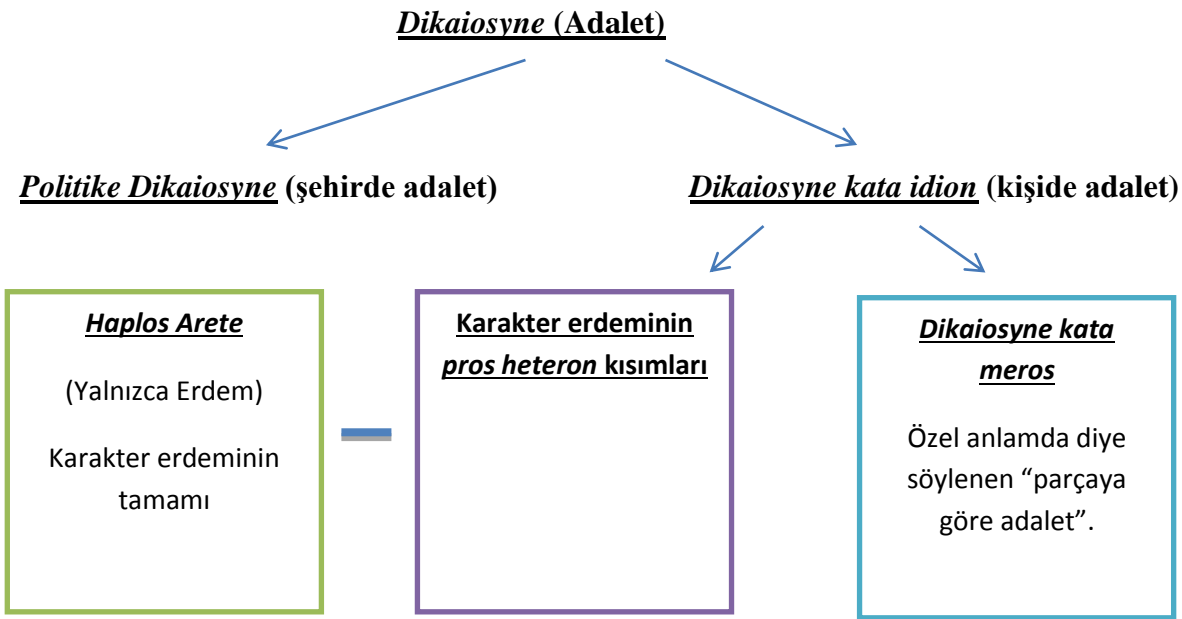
Dikaiosyne (Adalet)

Politike Dikaiosyne (şehirde adalet)

Dikaiosyne kata idion (kişide adalet)

Haplos Arete

(Yalnızca Erdem)

Karakter erdeminin tamamı

–

Karakter erdeminin pros heteron kısımları

Dikaiosyne kata meros

Özel anlamda diye söylenen “parçaya göre adalet”.